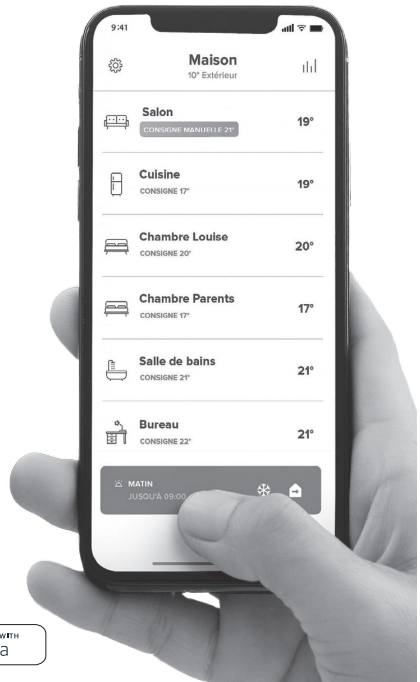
9:41

Maison
10° Extérieur

Salon
CONSIGNE MANUELLE 21°
19°

Cuisine
CONSIGNE 17°
19°

Chambre Louise
CONSIGNE 20°
20°

Chambre Parents
CONSIGNE 17°
17°

Salle de bains
CONSIGNE 21°
21°

Bureau
CONSIGNE 22°
21°

MATIN
JUSQU'À 09:00

WITH
a